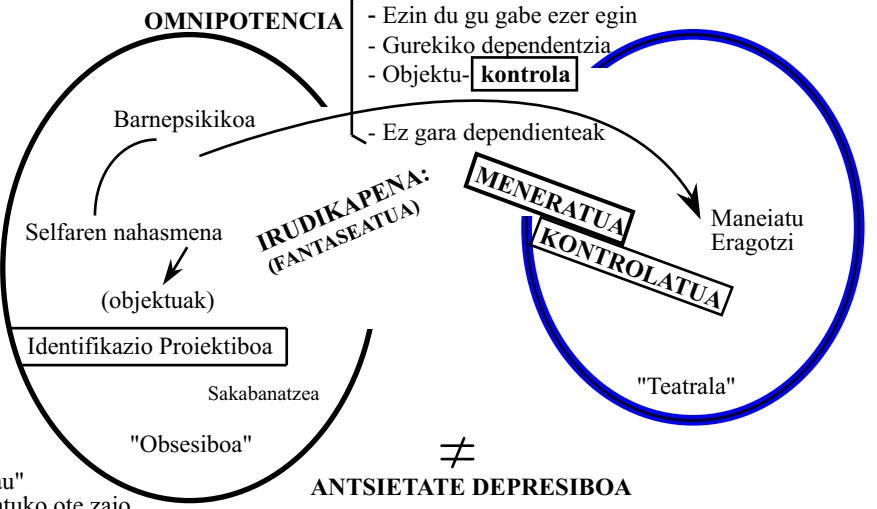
OMNIPOTENCIA

- Ezin du gu gabe ezer egin
- Gurekiko dependentzia
- Objektu- kontrola
- Ez gara dependienteak

Barnepsikikoa

Selfaren nahasmena

(objektuak)

Identifikazio Proiektiboa

Sakabanatzea

"Obsesiboa"

IRUDIKAPENA: (FANTASEATUA)

MENERATUA

KONTROLATUA

Maneiatu
Eragotzi

"Teatrala"

$\neq$

ANTSIETATE DEPRESIBOA

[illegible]u"
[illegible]atuko ote zaio